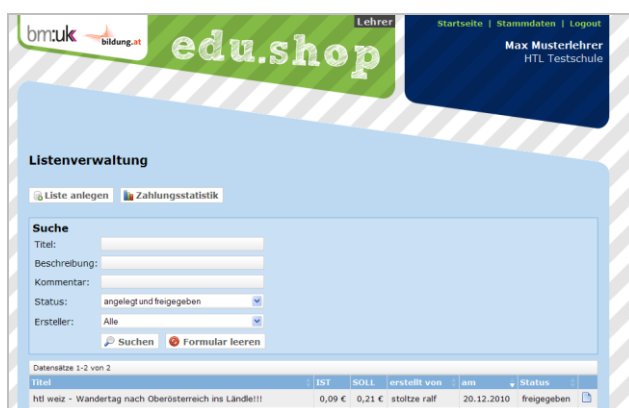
bm:uk bildung.at edu.shop Lehrer

Startseite | Stammdaten | Logout

Max Musterlehrer
HTL Testschule

Listenverwaltung

Liste anlegen Zahlungsstatistik

Suche
Titel:
Beschreibung:
Kommentar:
Status: angelegt und freigegeben
Ersteller: Alle

Suchen Formular leeren

Datensätze 1-2 von 2

| Titel | IST | SOLL | erstellt von | am | Status |
|---|---|---|---|---|---|
| htl weiz - Wandertag nach Oberösterreich ins Ländle!!! | 0,09 € | 0,21 € | stoltze ralf | 20.12.2010 | freigegeben |